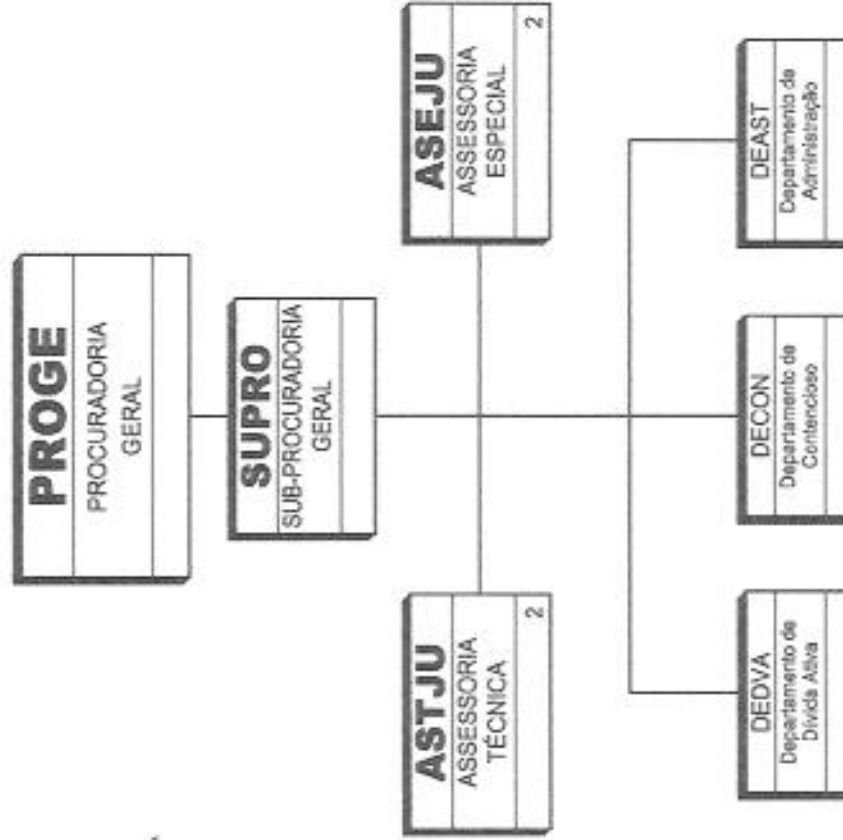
PROGE
PROCURADORIA GERAL

SUPRO
SUB-PROCURADORIA GERAL

ASEJU
ASSESSORIA ESPECIAL
2

ASTJU
ASSESSORIA TÉCNICA
2

DEAST
Departamento de Administração

DECON
Departamento de Contencioso

DEDVA
Departamento de Dívida Ativa